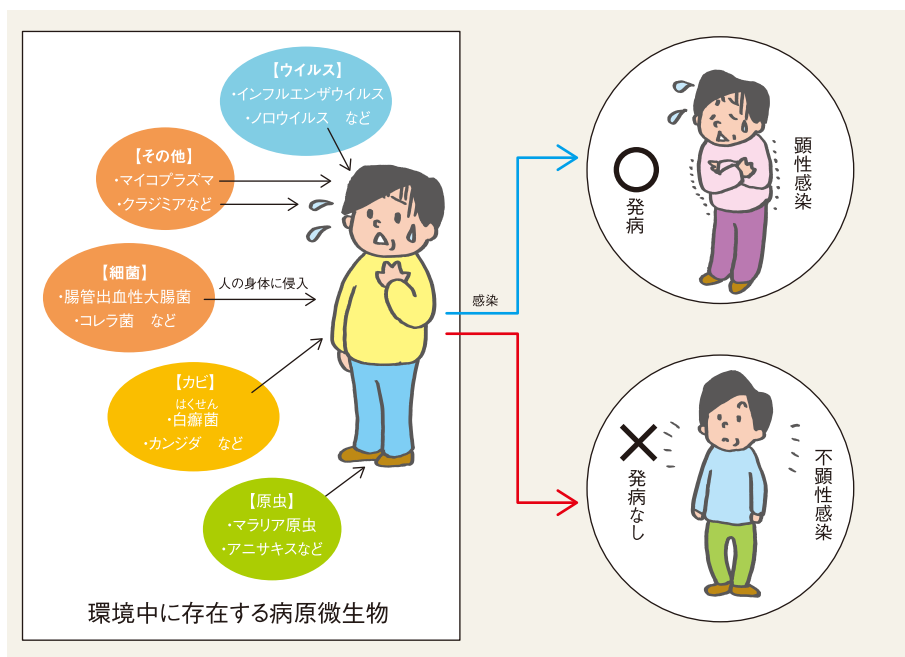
【ウイルス】
・インフルエンザウイルス
・ノロウイルス　など

【その他】
・マイコプラズマ
・クラジミアなど

【細菌】
・腸管出血性大腸菌
・コレラ菌　など

人の身体に侵入

【カビ】
はくせん
・白癬菌
・カンジダ　など

【原虫】
・マラリア原虫
・アニサキスなど

環境中に存在する病原微生物

感染

○
発病

顕性感染

×
発病なし

不顕性感染